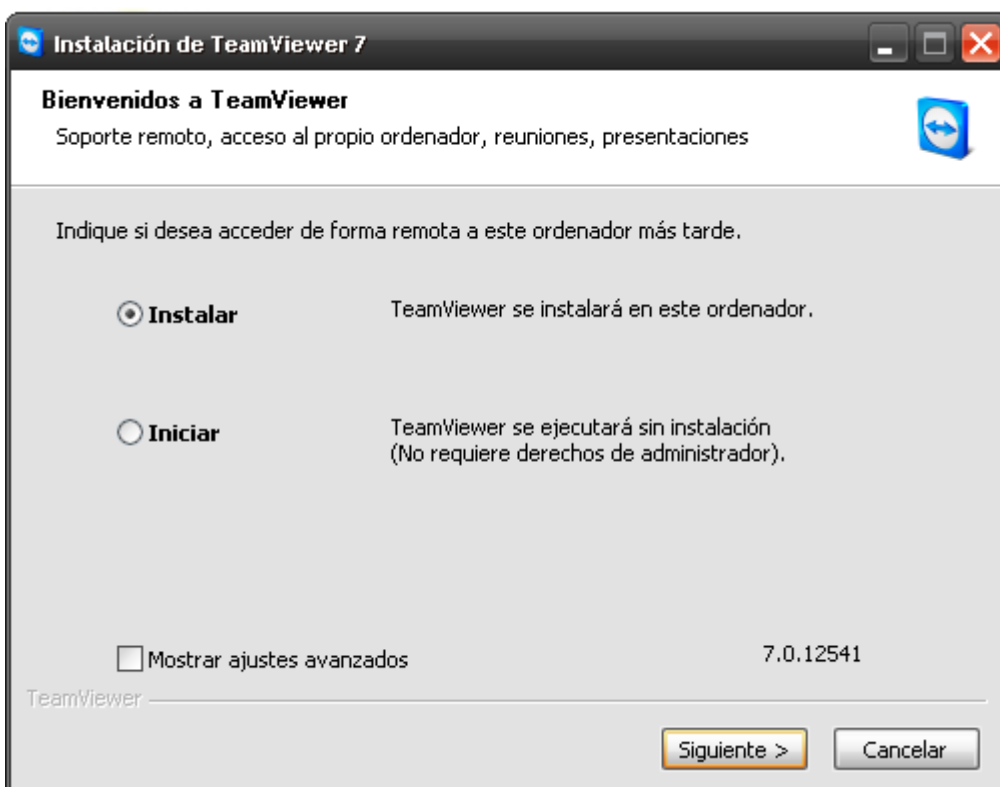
Instalación de TeamViewer 7

Bienvenidos a TeamViewer
Soporte remoto, acceso al propio ordenador, reuniones, presentaciones

Indique si desea acceder de forma remota a este ordenador más tarde.

Instalar

TeamViewer se instalará en este ordenador.

Iniciar

TeamViewer se ejecutará sin instalación (No requiere derechos de administrador).

Mostrar ajustes avanzados

7.0.12541

TeamViewer

Siguiente >

Cancelar